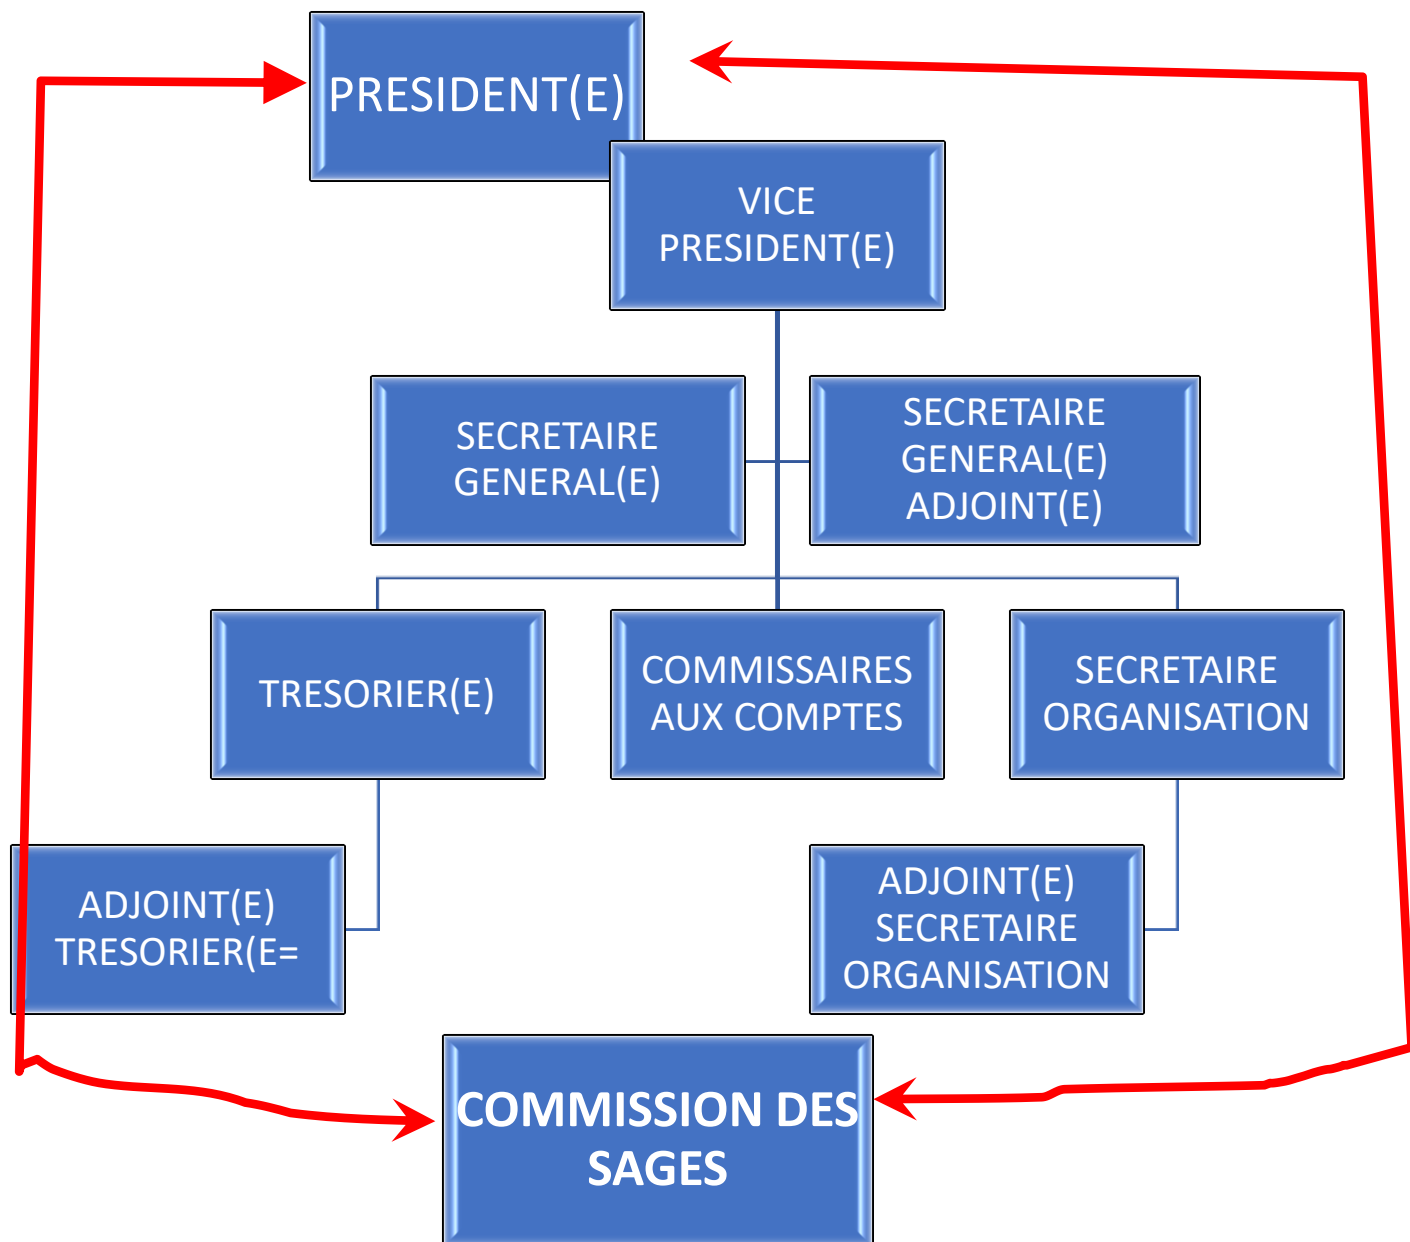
PRESIDENT(E)

VICE PRESIDENT(E)

SECRETAIRE GENERAL(E)

SECRETAIRE GENERAL(E) ADJOINT(E)

TRESORIER(E)

COMMISSAIRES AUX COMPTES

SECRETAIRE ORGANISATION

ADJOINT(E) TRESORIER(E=

ADJOINT(E) SECRETAIRE ORGANISATION

COMMISSION DES SAGES